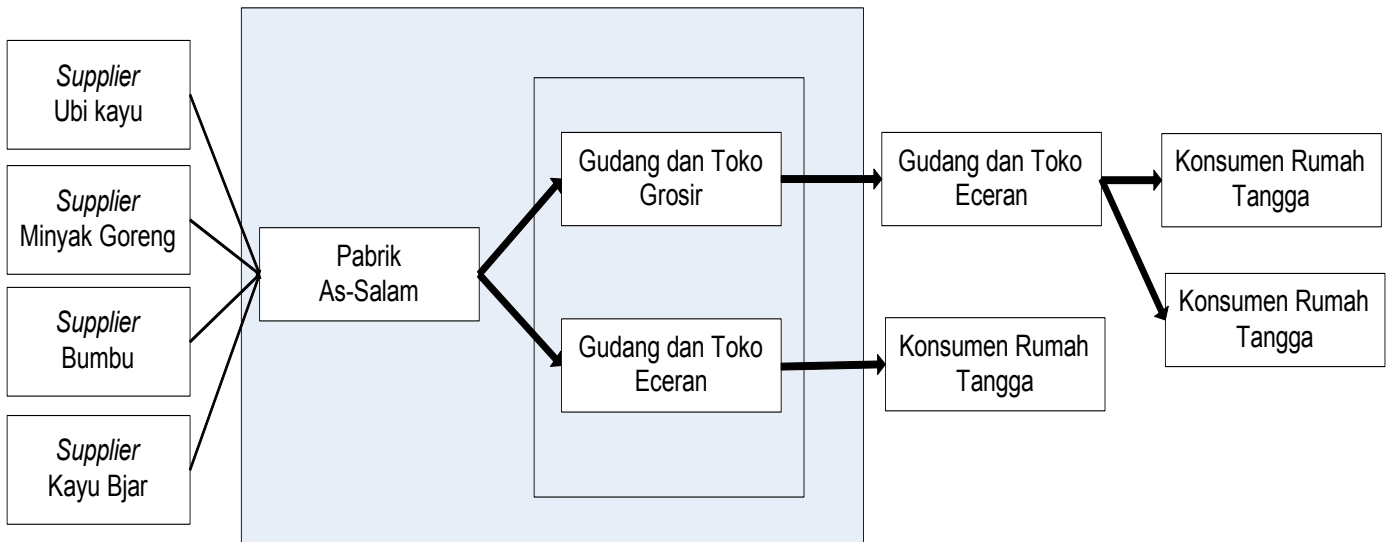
*Supplier*
Ubi kayu

*Supplier*
Minyak Goreng

*Supplier*
Bumbu

*Supplier*
Kayu Bjar

Pabrik
As-Salam

Gudang dan Toko
Grosir

Gudang dan Toko
Eceran

Gudang dan Toko
Eceran

Konsumen Rumah
Tangga

Konsumen Rumah
Tangga

Konsumen Rumah
Tangga